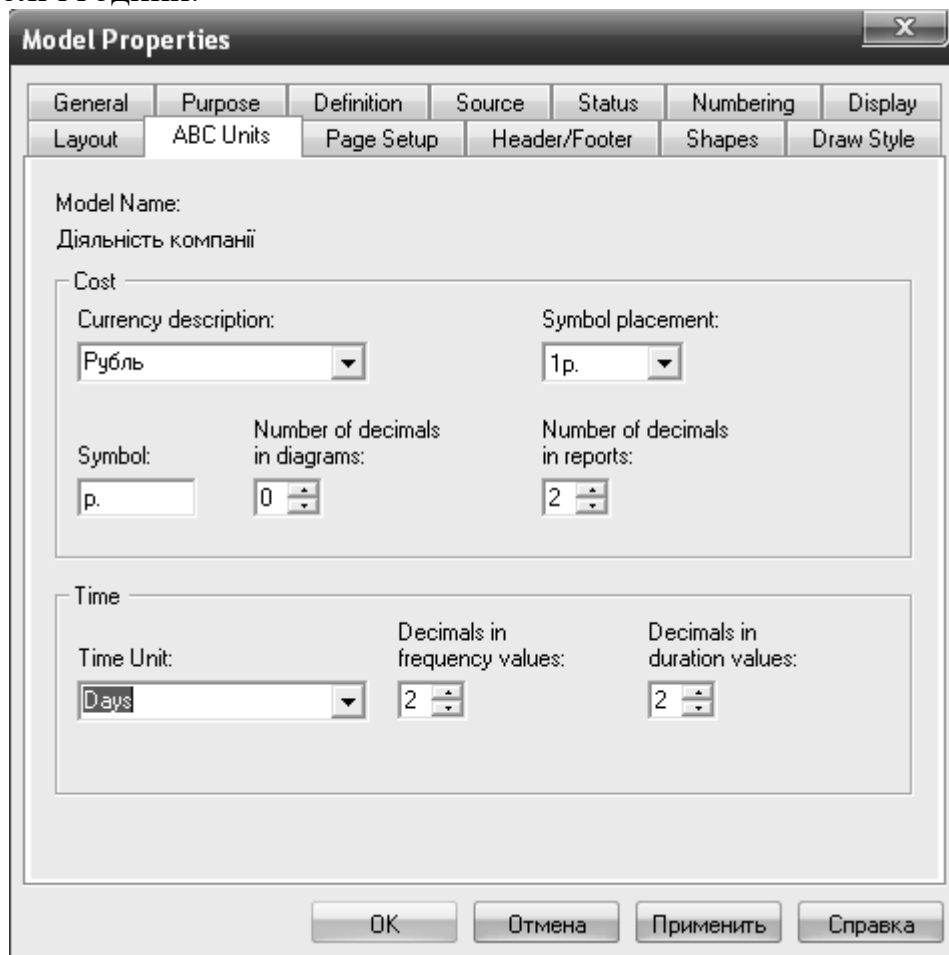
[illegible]

Model Properties

General | Purpose | Definition | Source | Status | Numbering | Display
Layout | ABC Units | Page Setup | Header/Footer | Shapes | Draw Style

Model Name:
Діяльність компанії

Cost
Currency description:
Рубль
Symbol placement:
1р.
Symbol:
р.
Number of decimals in diagrams:
0
Number of decimals in reports:
2

Time
Time Unit:
Days
Decimals in frequency values:
2
Decimals in duration values:
2

OK | Отмена | Применить | Справка